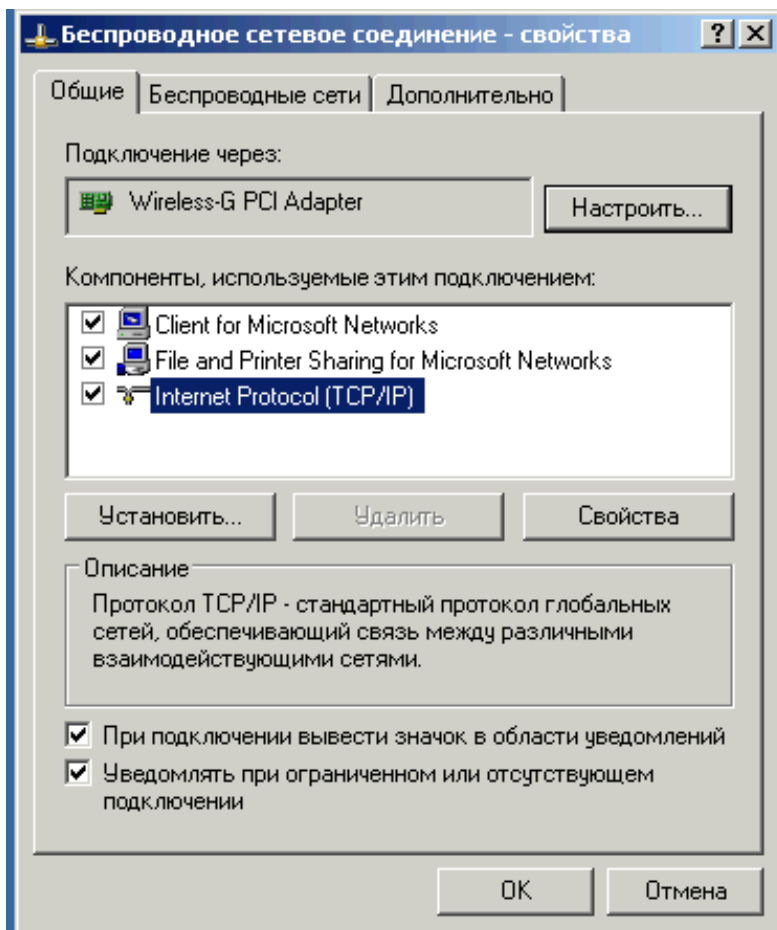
Беспроводное сетевое соединение - свойства

? X

Общие | Беспроводные сети | Дополнительно

Подключение через:

Wireless-G PCI Adapter

Настроить...

Компоненты, используемые этим подключением:

☑ Client for Microsoft Networks
☑ File and Printer Sharing for Microsoft Networks
☑ Internet Protocol (TCP/IP)

Установить... | Удалить | Свойства

Описание

Протокол TCP/IP - стандартный протокол глобальных сетей, обеспечивающий связь между различными взаимодействующими сетями.

☑ При подключении вывести значок в области уведомлений
☑ Уведомлять при ограниченном или отсутствующем подключении

OK | Отмена